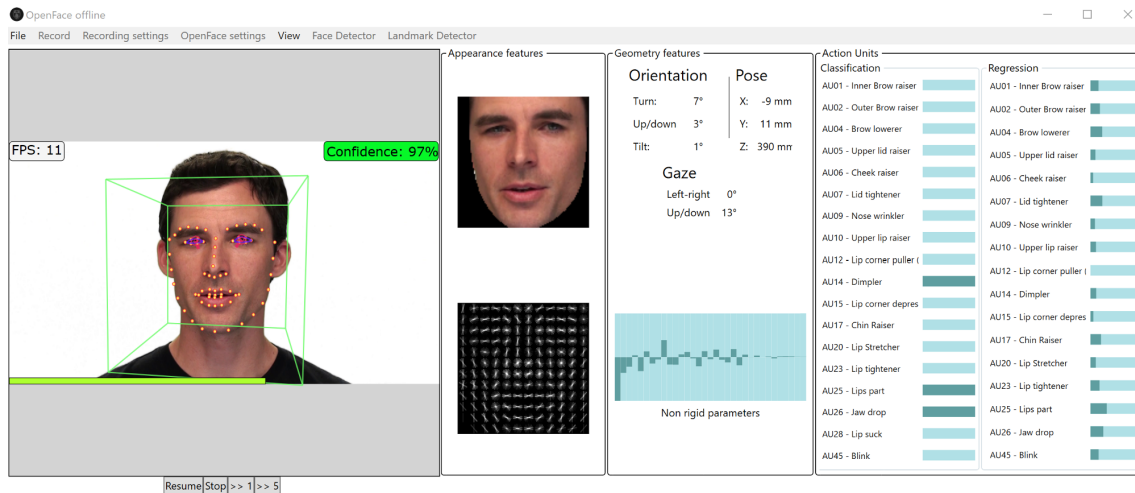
OpenFace offline

File Record Recording settings OpenFace settings View Face Detector Landmark Detector

FPS: 11

Confidence: 97%

Resume Stop >> 1 >> 5

Appearance features

Geometry features

Orientation

Turn: 7°

Up/down 3°

Tilt: 1°

Pose

X: -9 mm

Y: 11 mm

Z: 390 mm

Gaze

Left-right 0°

Up/down 13°

Non rigid parameters

Action Units

Classification

AU01 - Inner Brow raiser
AU02 - Outer Brow raiser
AU04 - Brow lowerer
AU05 - Upper lid raiser
AU06 - Cheek raiser
AU07 - Lid tightener
AU09 - Nose wrinkler
AU10 - Upper lip raiser
AU12 - Lip corner puller (
AU14 - Dimpler
AU15 - Lip corner depres
AU17 - Chin Raiser
AU20 - Lip Stretcher
AU23 - Lip tightener
AU25 - Lips part
AU26 - Jaw drop
AU28 - Lip suck
AU45 - Blink

Regression

AU01 - Inner Brow raiser
AU02 - Outer Brow raiser
AU04 - Brow lowerer
AU05 - Upper lid raiser
AU06 - Cheek raiser
AU07 - Lid tightener
AU09 - Nose wrinkler
AU10 - Upper lip raiser
AU12 - Lip corner puller (
AU14 - Dimpler
AU15 - Lip corner depres
AU17 - Chin Raiser
AU20 - Lip Stretcher
AU23 - Lip tightener
AU25 - Lips part
AU26 - Jaw drop
AU45 - Blink